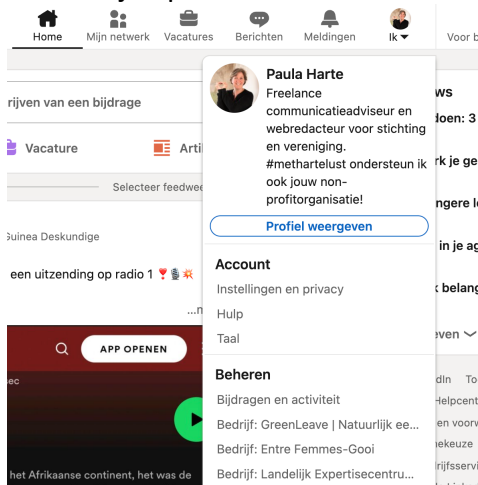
Home Mijn netwerk Vacatures Berichten Meldingen Ik Voor b

rijven van een bijdrage

Vacature Arti

Selecteer feedwe

Guinea Deskundige

een uitzending op radio 1

...n

APP OPENEN

het Afrikaanse continent, het was de

Paula Harte
Freelance communicatieadviseur en webredacteur voor stichting en vereniging. #methartelust ondersteun ik ook jouw non-profitorganisatie!

Profiel weergeven

Account
Instellingen en privacy
Hulp
Taal

Beheren
Bijdragen en activiteit
Bedrijf: GreenLeave | Natuurlijk ee...
Bedrijf: Entre Femmes-Gooi
Bedrijf: Landelijk Expertisecentru...

ws
doen: 3
rk je ge
ngere le
in je ag
belang
even

dIn To
Helpcent
en voorw
ekeuze
rijfsservi